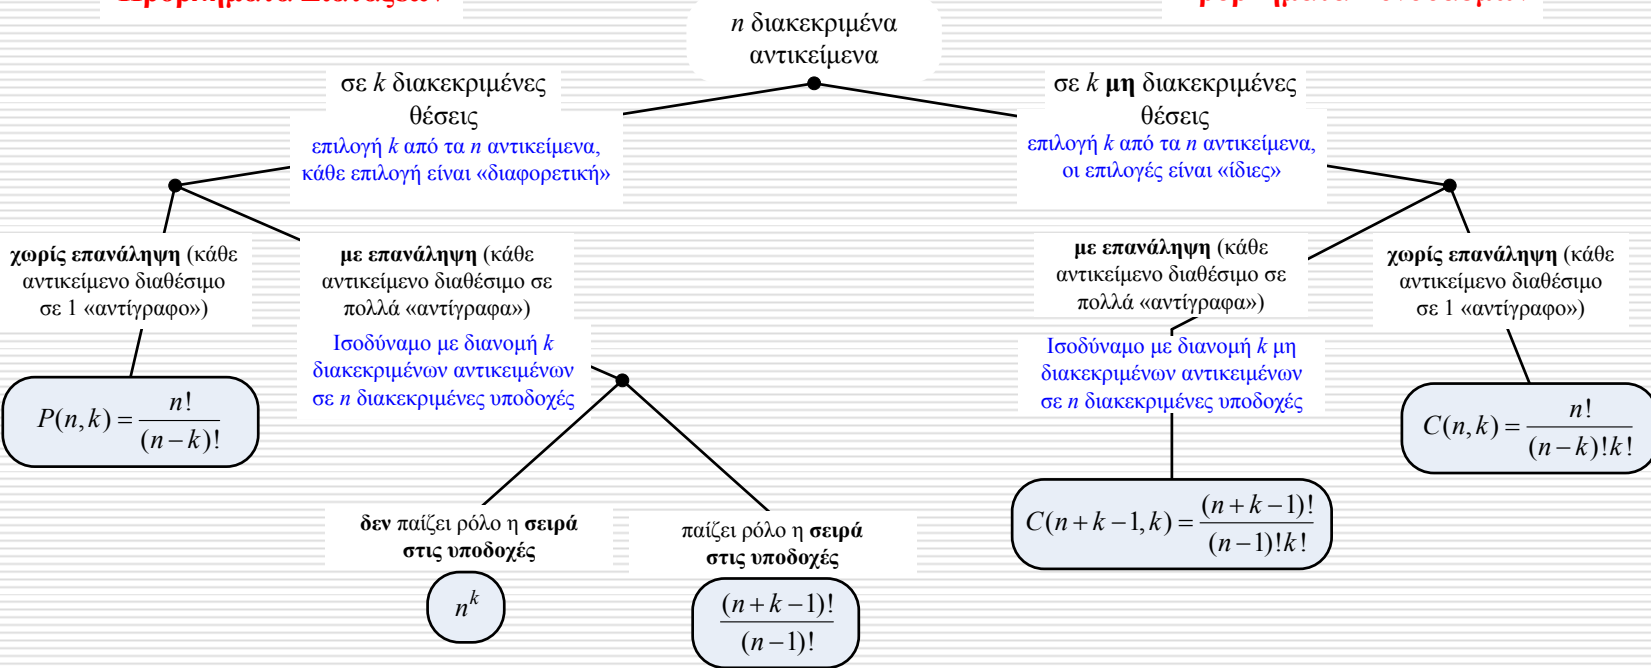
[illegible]

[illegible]

*n* διακεκριμένα αντικείμενα

σε *k* διακεκριμένες θέσεις

επιλογή *k* από τα *n* αντικείμενα, κάθε επιλογή είναι «διαφορετική»

σε *k* **μη** διακεκριμένες θέσεις

επιλογή *k* από τα *n* αντικείμενα, οι επιλογές είναι «ίδιες»

**χωρίς επανάληψη** (κάθε αντικείμενο διαθέσιμο σε 1 «αντίγραφο»)

$P(n,k) = \frac{n!}{(n-k)!}$

**με επανάληψη** (κάθε αντικείμενο διαθέσιμο σε πολλά «αντίγραφα»)

Ισοδύναμο με διανομή *k* διακεκριμένων αντικειμένων σε *n* διακεκριμένες υποδοχές

**δεν** παίζει ρόλο η **σειρά στις υποδοχές**

$n^k$

παίζει ρόλο η **σειρά στις υποδοχές**

$\frac{(n+k-1)!}{(n-1)!}$

**με επανάληψη** (κάθε αντικείμενο διαθέσιμο σε πολλά «αντίγραφα»)

Ισοδύναμο με διανομή *k* μη διακεκριμένων αντικειμένων σε *n* διακεκριμένες υποδοχές

$C(n+k-1,k) = \frac{(n+k-1)!}{(n-1)!k!}$

**χωρίς επανάληψη** (κάθε αντικείμενο διαθέσιμο σε 1 «αντίγραφο»)

$C(n,k) = \frac{n!}{(n-k)!k!}$